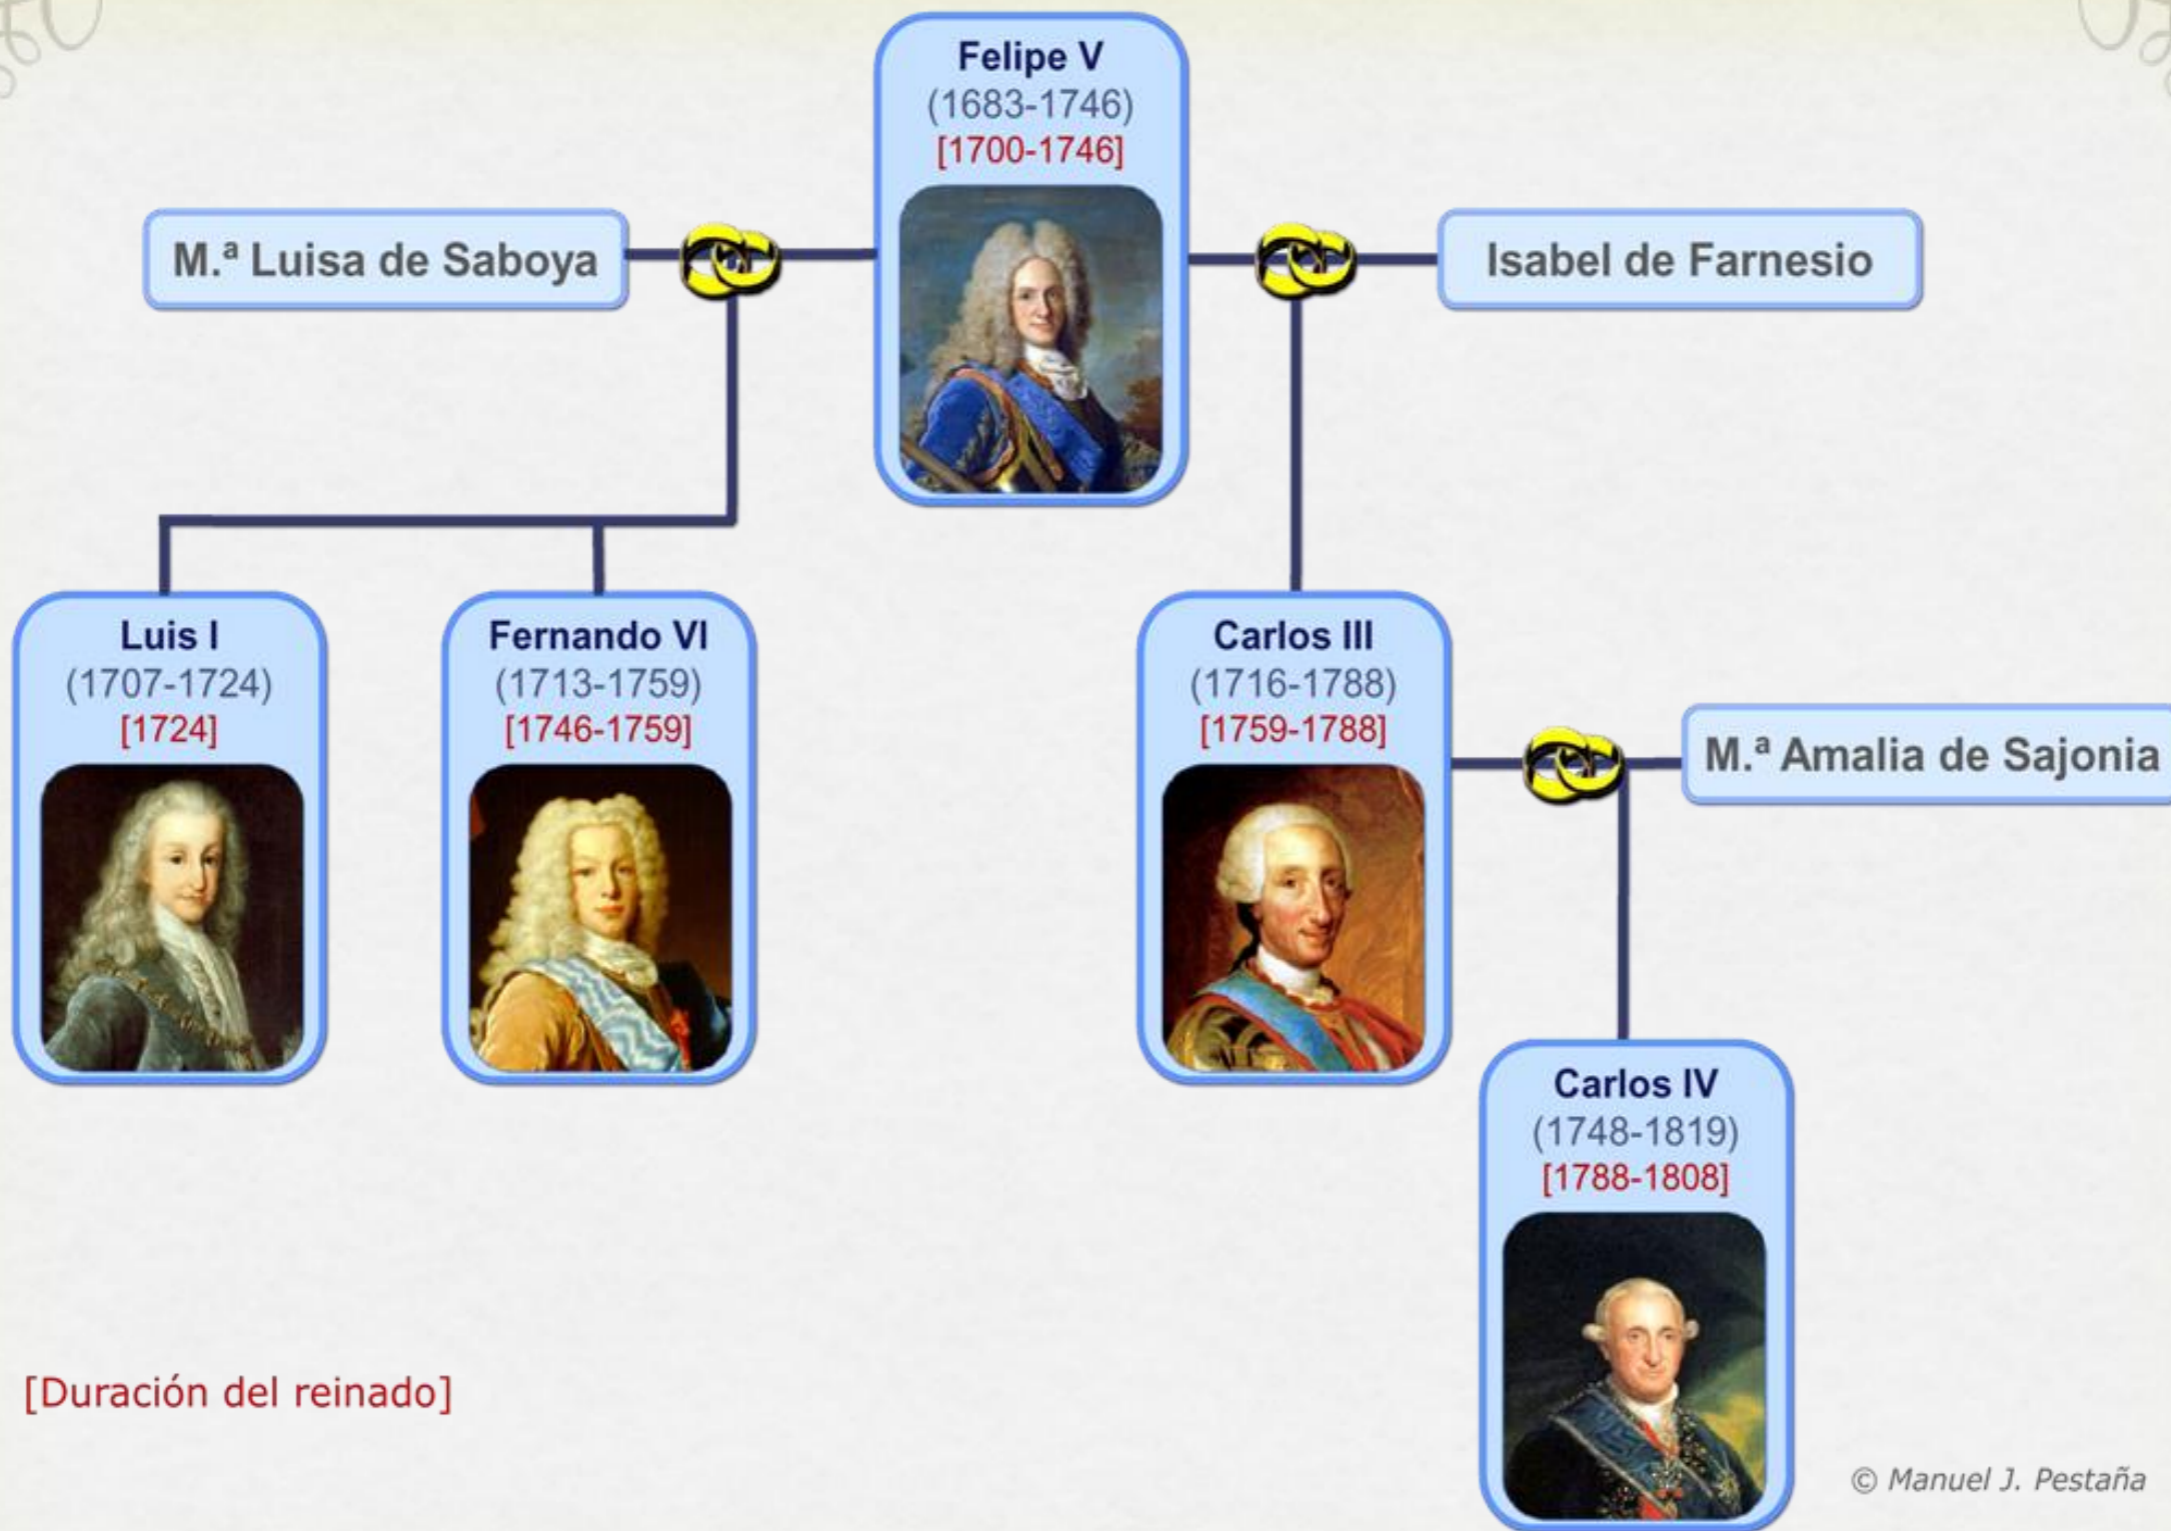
Felipe V
(1683-1746)
[1700-1746]

M.ª Luisa de Saboya

Isabel de Farnesio

Luis I
(1707-1724)
[1724]

Fernando VI
(1713-1759)
[1746-1759]

Carlos III
(1716-1788)
[1759-1788]

M.ª Amalia de Sajonia

Carlos IV
(1748-1819)
[1788-1808]

[Duración del reinado]

© Manuel J. Pestaña